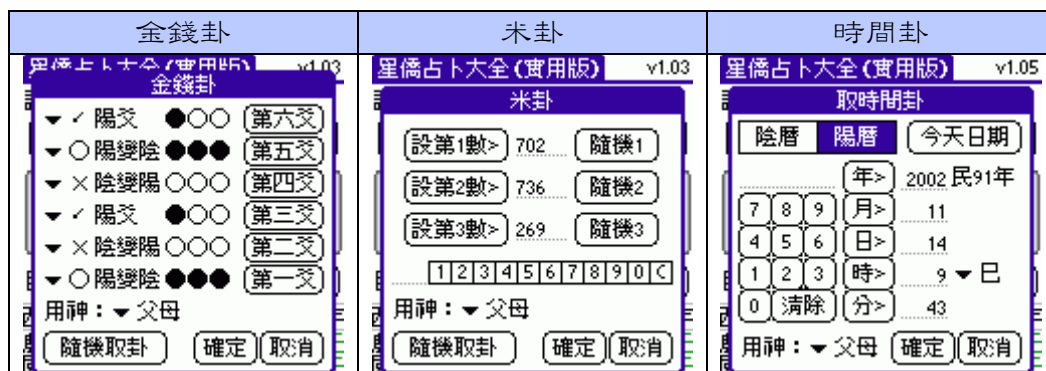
| 金錢卦 | 米卦 | 時間卦 |
|---|---|---|
| 星僑占卜大全(實用版) v1.03 | 星僑占卜大全(實用版) v1.03 | 星僑占卜大全(實用版) v1.05 |

金錢卦

✓ 陽爻 ●○○ 第六爻
○陽變陰 ●●● 第五爻
× 陰變陽 ○○○ 第四爻
✓ 陽爻 ●○○ 第三爻
× 陰變陽 ○○○ 第二爻
○陽變陰 ●●● 第一爻
用神：父母
隨機取卦 確定 取消

米卦

設第1數> 702 隨機1
設第2數> 736 隨機2
設第3數> 269 隨機3
1 2 3 4 5 6 7 8 9 0 C
用神：父母
隨機取卦 確定 取消

取時間卦

陰曆 陽曆 今天日期
年> 2002 民91年
7 8 9 月> 11
4 5 6 日> 14
1 2 3 時> 9 巳
0 清除 分> 43
用神：父母 確定 取消